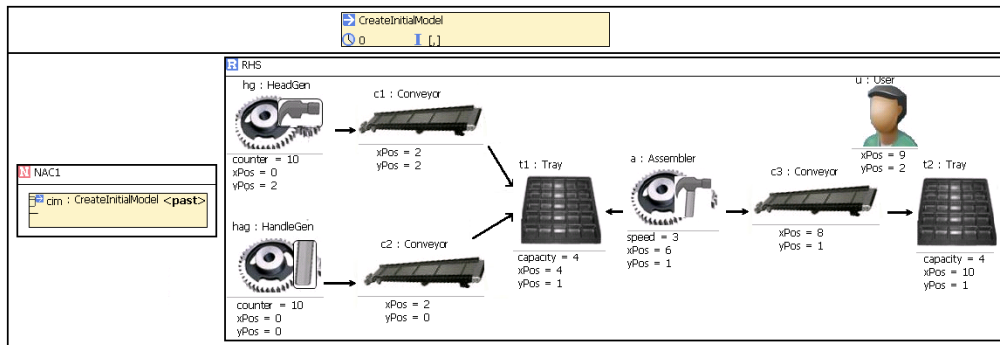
CreateInitialModel
0 [,]

NAC1
cim : CreateInitialModel <past>

RHS
hg : HeadGen
counter = 10
xPos = 0
yPos = 2

c1 : Conveyor
xPos = 2
yPos = 2

u : User
xPos = 9
yPos = 2

t1 : Tray
capacity = 4
xPos = 4
yPos = 1

a : Assembler
speed = 3
xPos = 6
yPos = 1

c3 : Conveyor
xPos = 8
yPos = 1

t2 : Tray
capacity = 4
xPos = 10
yPos = 1

hag : HandleGen
counter = 10
xPos = 0
yPos = 0

c2 : Conveyor
xPos = 2
yPos = 0